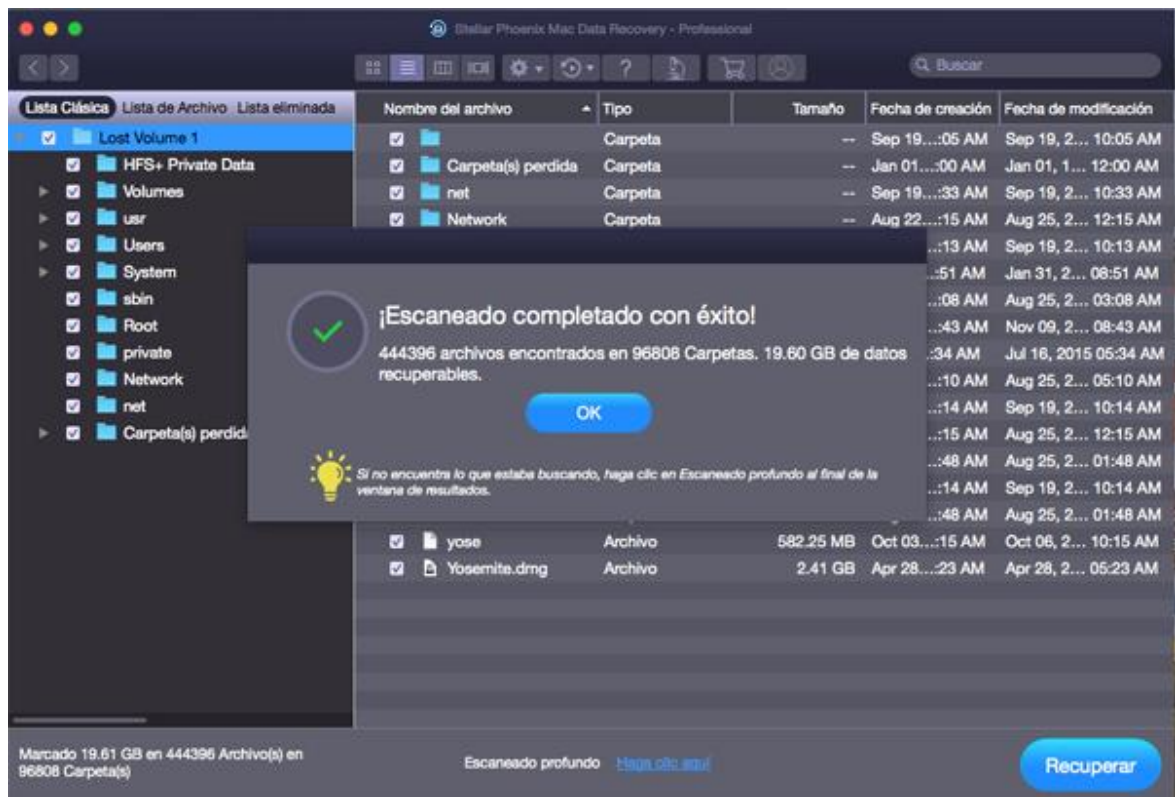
Stellar Phoenix Mac Data Recovery - Professional

Buscar

Lista Clásica Lista de Archivo Lista eliminada

Lost Volume 1
HFS+ Private Data
Volumes
usr
Users
System
sbin
Root
private
Network
net
Carpeta(s) perdida

| Nombre del archivo | Tipo | Tamaño | Fecha de creación | Fecha de modificación |
|---|---|---|---|---|
| | Carpeta | -- | Sep 19...:05 AM | Sep 19, 2... 10:05 AM |
| Carpeta(s) perdida | Carpeta | -- | Jan 01...:00 AM | Jan 01, 1... 12:00 AM |
| net | Carpeta | -- | Sep 19...:33 AM | Sep 19, 2... 10:33 AM |
| Network | Carpeta | -- | Aug 22...:15 AM | Aug 25, 2... 12:15 AM |
| | | | ...:13 AM | Sep 19, 2... 10:13 AM |
| | | | ...:51 AM | Jan 31, 2... 08:51 AM |
| | | | ...:08 AM | Aug 25, 2... 03:08 AM |
| | | | ...:43 AM | Nov 09, 2... 08:43 AM |
| | | | :34 AM | Jul 16, 2015 05:34 AM |
| | | | ...:10 AM | Aug 25, 2... 05:10 AM |
| | | | ...:14 AM | Sep 19, 2... 10:14 AM |
| | | | ...:15 AM | Aug 25, 2... 12:15 AM |
| | | | ...:48 AM | Aug 25, 2... 01:48 AM |
| | | | ...:14 AM | Sep 19, 2... 10:14 AM |
| | | | ...:48 AM | Aug 25, 2... 01:48 AM |
| yose | Archivo | 582.25 MB | Oct 03...:15 AM | Oct 06, 2... 10:15 AM |
| Yosemite.dmg | Archivo | 2.41 GB | Apr 28...:23 AM | Apr 28, 2... 05:23 AM |

¡Escaneado completado con éxito!

444396 archivos encontrados en 96808 Carpetas. 19.60 GB de datos recuperables.

OK

Si no encuentra lo que estaba buscando, haga clic en Escaneado profundo al final de la ventana de resultados.

Marcado 19.61 GB en 444396 Archivo(s) en 96808 Carpeta(s)

Escaneado profundo Haga clic aquí

Recuperar